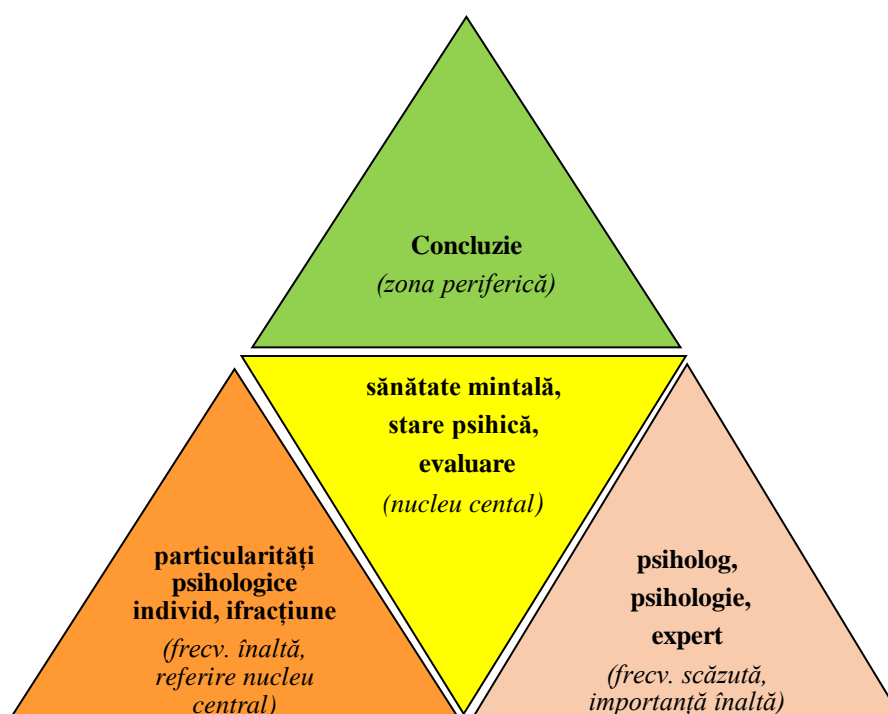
Concluzie
(zona periferică)

sănătate mintală,
stare psihică,
evaluare
(nucleu cental)

particularități
psihologice
individ, ifracțiune
(frecv. înaltă,
referire nucleu
central)

psiholog,
psihologie,
expert
(frecv. scăzută,
importanță înaltă)